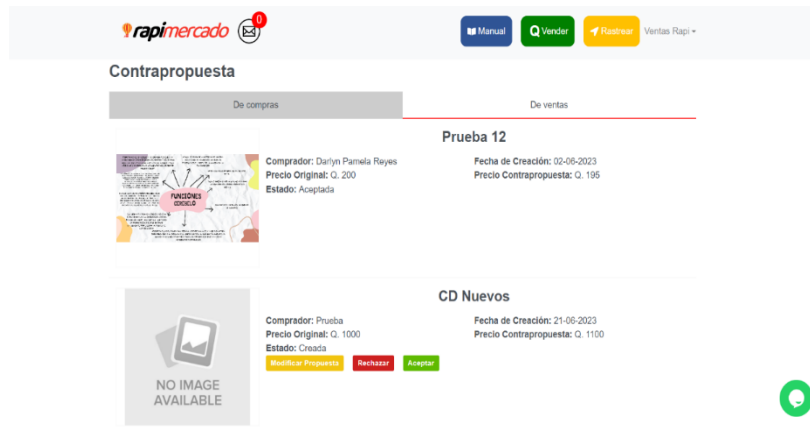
rapimercado 0

Manual Vender Rastrear Ventas Rapi

Contrapropuesta

De compras | De ventas

Prueba 12

FUNCIONES CEREBELO

Comprador: Darlyn Pamela Reyes
Precio Original: Q. 200
Estado: Aceptada

Fecha de Creación: 02-06-2023
Precio Contrapropuesta: Q. 195

CD Nuevos

NO IMAGE AVAILABLE

Comprador: Prueba
Precio Original: Q. 1000
Estado: Creada

Fecha de Creación: 21-06-2023
Precio Contrapropuesta: Q. 1100

Modificar Propuesta Rechazar Aceptar